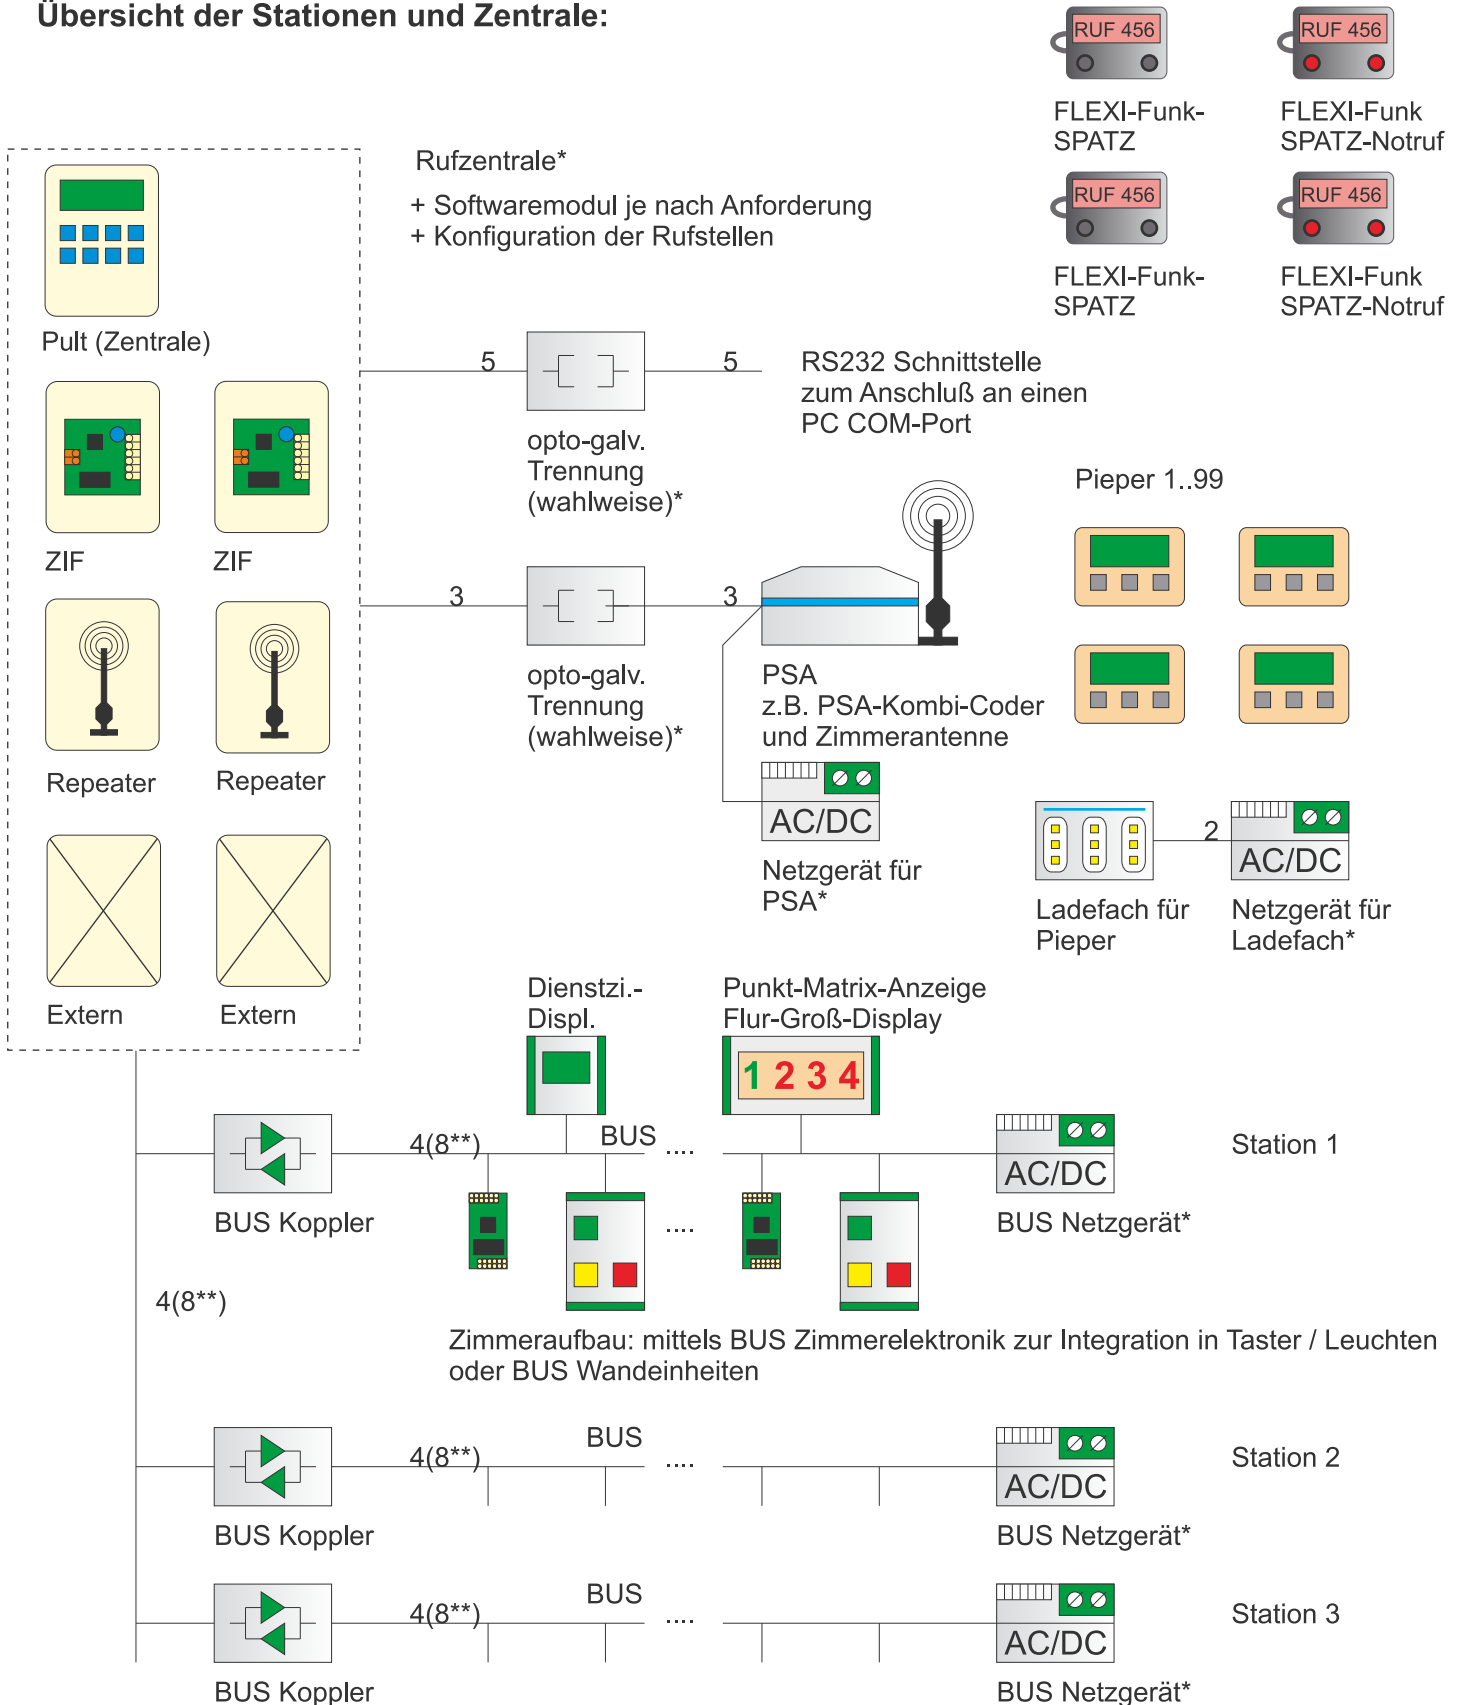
Übersicht der Stationen und Zentrale:

RUF 456
FLEXI-Funk-SPATZ

RUF 456
FLEXI-Funk SPATZ-Notruf

RUF 456
FLEXI-Funk-SPATZ

RUF 456
FLEXI-Funk SPATZ-Notruf

Rufzentrale*
+ Softwaremodul je nach Anforderung
+ Konfiguration der Rufstellen

Pult (Zentrale)

ZIF

ZIF

Repeater

Repeater

Extern

Extern

5

5

opto-galv. Trennung (wahlweise)*

RS232 Schnittstelle zum Anschluß an einen PC COM-Port

Pieper 1..99

3

3

opto-galv. Trennung (wahlweise)*

PSA z.B. PSA-Kombi-Coder und Zimmerantenne

AC/DC
Netzgerät für PSA*

2

AC/DC

Ladefach für Pieper

Netzgerät für Ladefach*

Dienstzi.-Displ.

Punkt-Matrix-Anzeige Flur-Groß-Display

1 2 3 4

BUS Koppler

4(8**)

BUS

....

AC/DC
BUS Netzgerät*

Station 1

....

4(8**)

Zimmeraufbau: mittels BUS Zimmerelektronik zur Integration in Taster / Leuchten oder BUS Wandeinheiten

BUS Koppler

4(8**)

BUS

....

AC/DC
BUS Netzgerät*

Station 2

BUS Koppler

4(8**)

BUS

....

AC/DC
BUS Netzgerät*

Station 3